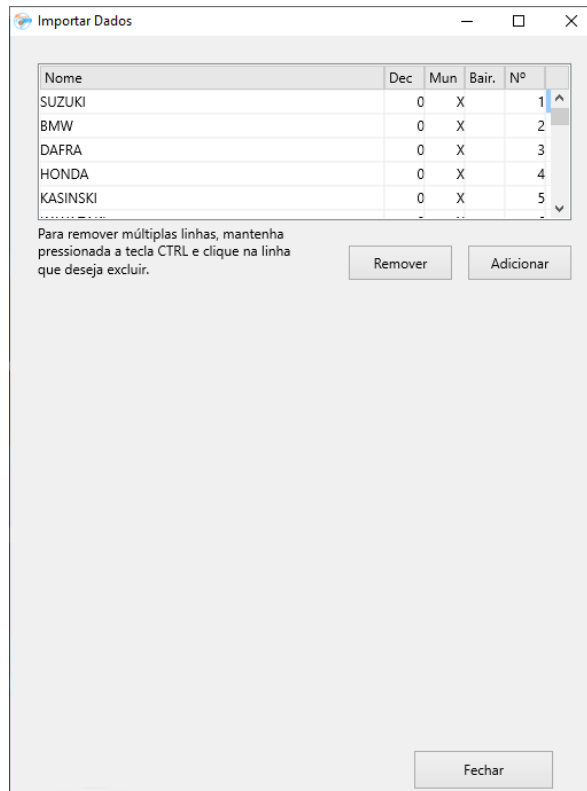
Importar Dados

| Nome | Dec | Mun | Bair. | Nº |
|---|---|---|---|---|
| SUZUKI | 0 | X | | 1 |
| BMW | 0 | X | | 2 |
| DAFRA | 0 | X | | 3 |
| HONDA | 0 | X | | 4 |
| KASINSKI | 0 | X | | 5 |
| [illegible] | | | | |

Para remover múltiplas linhas, mantenha pressionada a tecla CTRL e clique na linha que deseja excluir.

Remover

Adicionar

Fechar